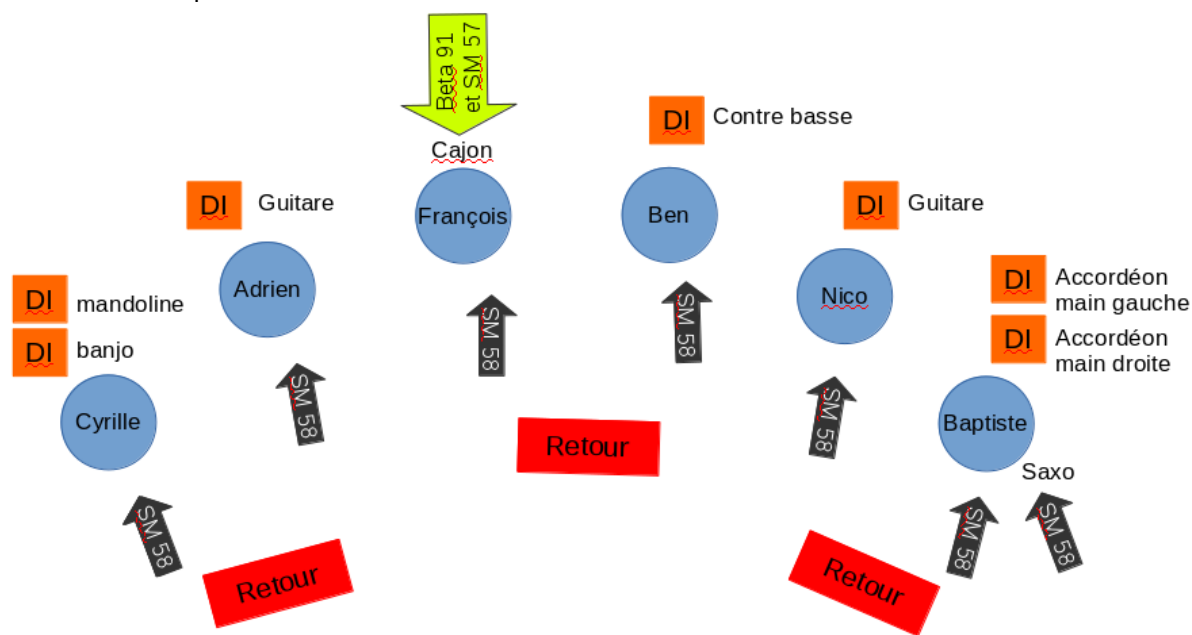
Beta 91 et SM 57

Cajon

François

DI Guitare

Adrien

DI mandoline

DI banjo

Cyrille

SM 58

SM 58

SM 58

Retour

Retour

DI Contre basse

Ben

SM 58

DI Guitare

Nico

SM 58

DI Accordéon main gauche

DI Accordéon main droite

Baptiste

Saxo

SM 58

SM 58

Retour